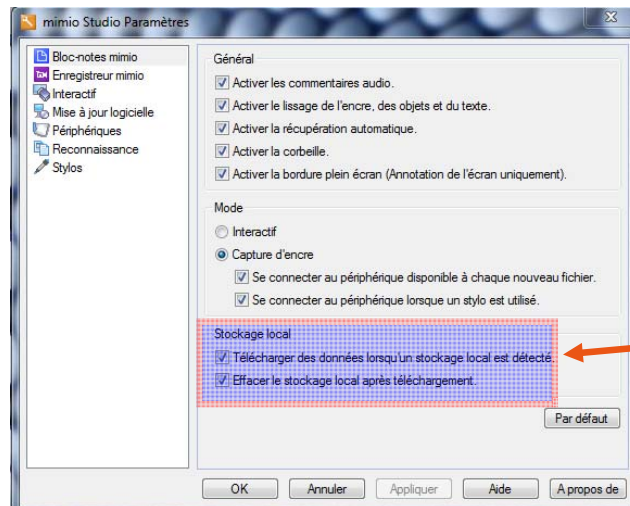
mimio Studio Paramètres

Bloc-notes mimio
Enregistreur mimio
Interactif
Mise à jour logicielle
Périphériques
Reconnaissance
Stylos

Général
Activer les commentaires audio.
Activer le lissage de l'encre, des objets et du texte.
Activer la récupération automatique.
Activer la corbeille.
Activer la bordure plein écran (Annotation de l'écran uniquement).

Mode
Interactif
Capture d'encre
Se connecter au périphérique disponible à chaque nouveau fichier.
Se connecter au périphérique lorsque un stylo est utilisé.

Stockage local
Télécharger des données lorsqu'un stockage local est détecté.
Effacer le stockage local après téléchargement.

Par défaut

OK
Annuler
Appliquer
Aide
A propos de